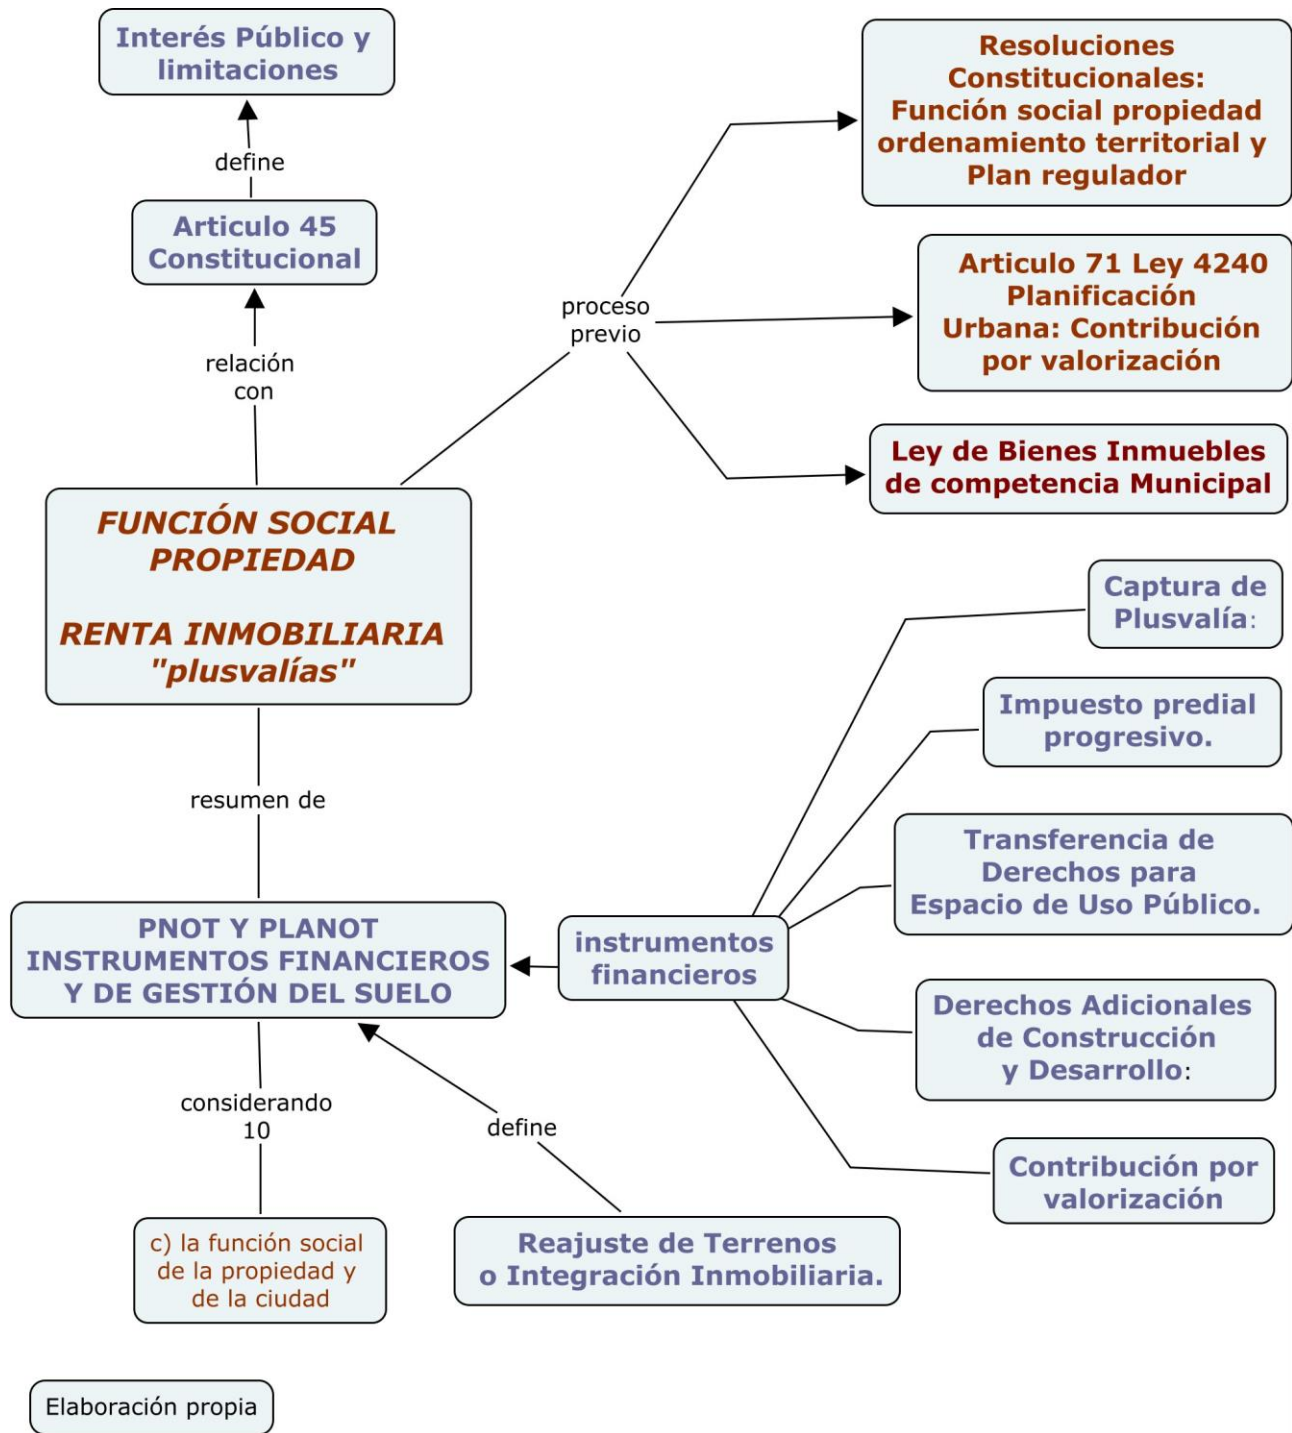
Interés Público y limitaciones

define

Articulo 45 Constitucional

relación con

Resoluciones Constitucionales: Función social propiedad ordenamiento territorial y Plan regulador

proceso previo

Articulo 71 Ley 4240 Planificación Urbana: Contribución por valorización

Ley de Bienes Inmuebles de competencia Municipal

FUNCIÓN SOCIAL PROPIEDAD

RENTA INMOBILIARIA "plusvalías"

Captura de Plusvalía:

Impuesto predial progresivo.

resumen de

Transferencia de Derechos para Espacio de Uso Público.

PNOT Y PLANOT INSTRUMENTOS FINANCIEROS Y DE GESTIÓN DEL SUELO

instrumentos financieros

Derechos Adicionales de Construcción y Desarrollo:

considerando 10

define

Contribución por valorización

c) la función social de la propiedad y de la ciudad

Reajuste de Terrenos o Integración Inmobiliaria.

Elaboración propia